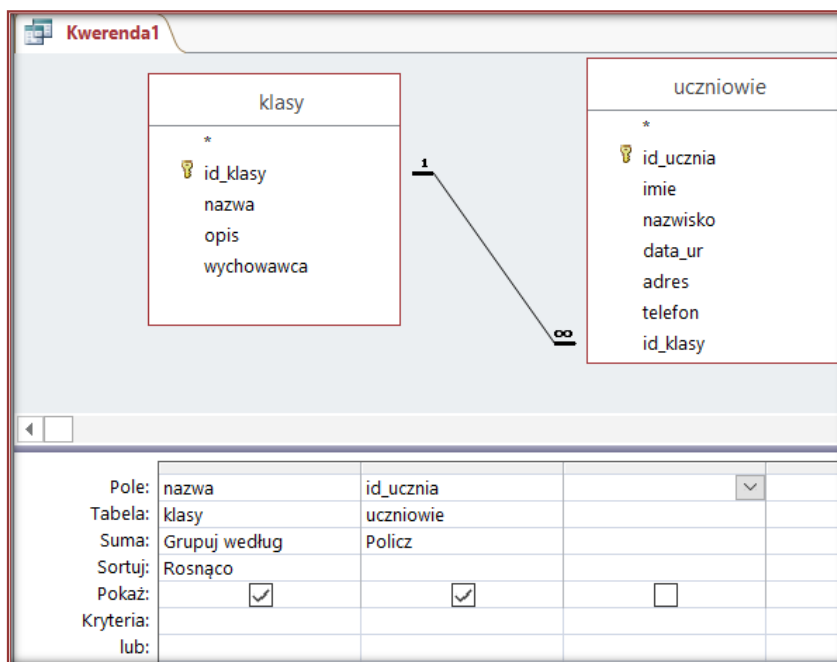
Kwerenda1

klasy
*
id_klasy
nazwa
opis
wychowawca

1
∞

uczniowie
*
id_ucznia
imie
nazwisko
data_ur
adres
telefon
id_klasy

| | | | |
|---|---|---|---|
| Pole: | nazwa | id_ucznia | |
| Tabela: | klasy | uczniowie | |
| Suma: | Grupuj według | Policz | |
| Sortuj: | Rosnąco | | |
| Pokaż: | ☑ | ☑ | ☐ |
| Kryteria: | | | |
| lub: | | | |